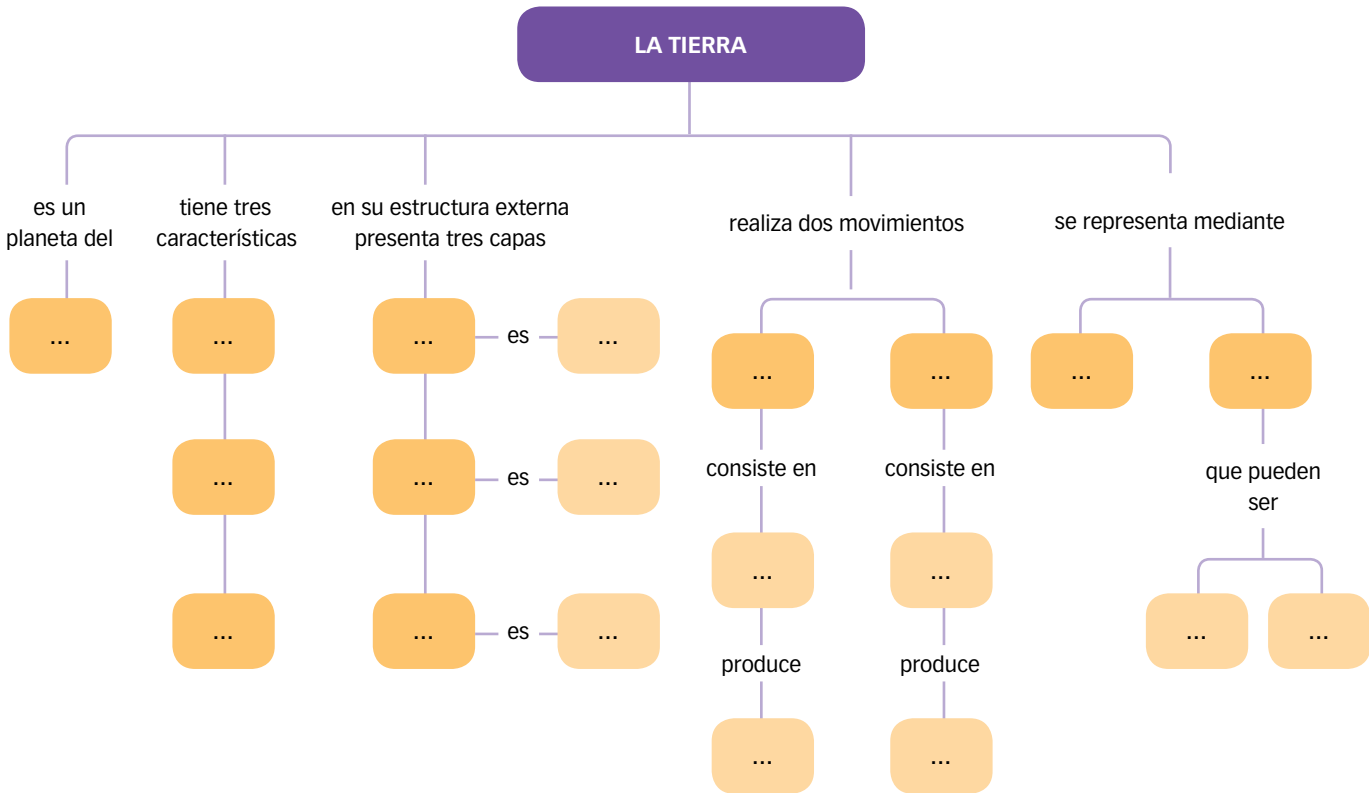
LA TIERRA

es un planeta del
...

tiene tres características
...
...
...

en su estructura externa presenta tres capas
... es ...
... es ...
... es ...

realiza dos movimientos
...
consiste en
...
produce
...

...
consiste en
...
produce
...

se representa mediante
...
...
que pueden ser
...
...